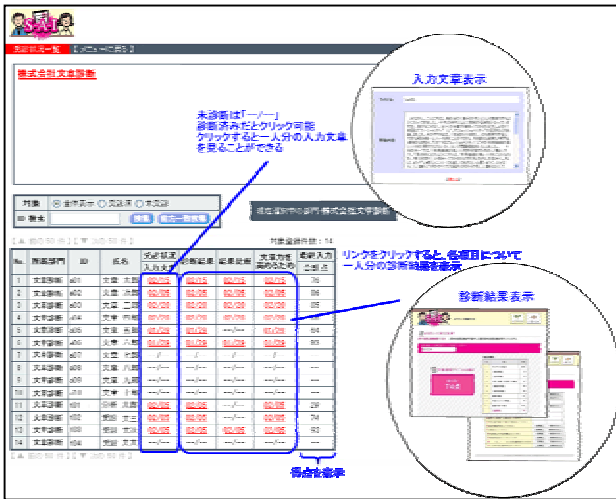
SAT

診断状況一覧 【メニューに戻る】

株式会社文章診断

入力文章表示

未診断は「--/--」
診断済みだとクリック可能
クリックすると一人分の入力文章を見ることができる

対象 ◉全件表示 ○完了済 ○未完了
ID 氏名

現在選択中の部門:株式会社文章診断

対象者総件数:14

リンクをクリックすると、各項目について一人分の診断結果を表示

診断結果表示

| No. | 所属部門 | ID | 氏名 | 入力文章 | 診断結果 | 結果提出 | 文章力総合評価 | 最終入力 |
|---|---|---|---|---|---|---|---|---|
| 1 | 文章診断 | s01 | 文章 | 02/25 | 02/25 | 02/25 | 02/25 | 76 |
| 2 | 文章診断 | s02 | 文章 | 02/25 | 02/25 | 02/25 | 02/25 | 68 |
| 3 | 文章診断 | s03 | 文章 | 02/25 | 02/25 | 02/25 | 02/25 | 72 |
| 4 | 文章診断 | s04 | 文章 | 02/25 | 02/25 | 02/25 | 02/25 | 60 |
| 5 | 文章診断 | s05 | 文章 | 02/25 | 02/25 | --/-- | 02/25 | 64 |
| 6 | 文章診断 | s06 | 文章 | 01/28 | 01/28 | 01/28 | 01/28 | 80 |
| 7 | 文章診断 | s07 | 文章 | / | / | / | / | --- |
| 8 | 文章診断 | s08 | 文章 | --/-- | --/-- | --/-- | --/-- | --- |
| 9 | 文章診断 | s09 | 文章 | --/-- | --/-- | --/-- | --/-- | --- |
| 10 | 文章診断 | s10 | 文章 | --/-- | --/-- | --/-- | --/-- | --- |
| 11 | 文章診断 | t01 | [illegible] | 02/25 | 02/25 | 02/25 | 02/25 | 76 |
| 12 | 文章診断 | t02 | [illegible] | 02/25 | 02/25 | 02/25 | 02/25 | 72 |
| 13 | 文章診断 | t03 | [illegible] | 02/25 | 02/25 | 02/25 | 02/25 | 52 |
| 14 | 文章診断 | t04 | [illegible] | --/-- | --/-- | --/-- | --/-- | --- |

得点を表示